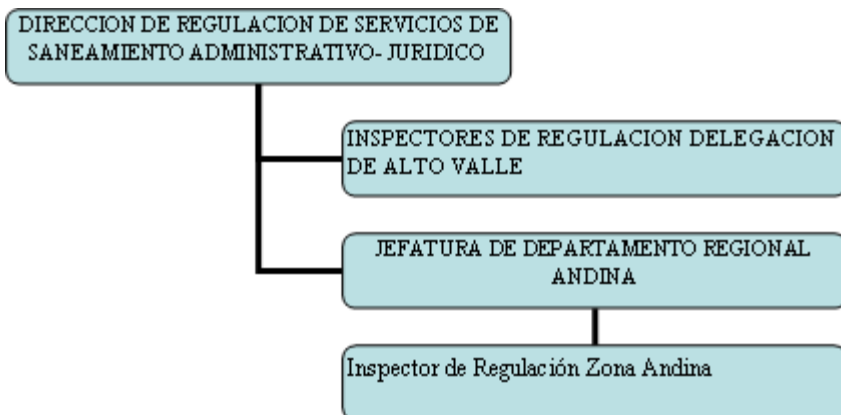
DIRECCION DE REGULACION DE SERVICIOS DE SANEAMIENTO ADMINISTRATIVO- JURIDICO

INSPECTORES DE REGULACION DELEGACION DE ALTO VALLE

JEFATURA DE DEPARTAMENTO REGIONAL ANDINA

Inspector de Regulación Zona Andina